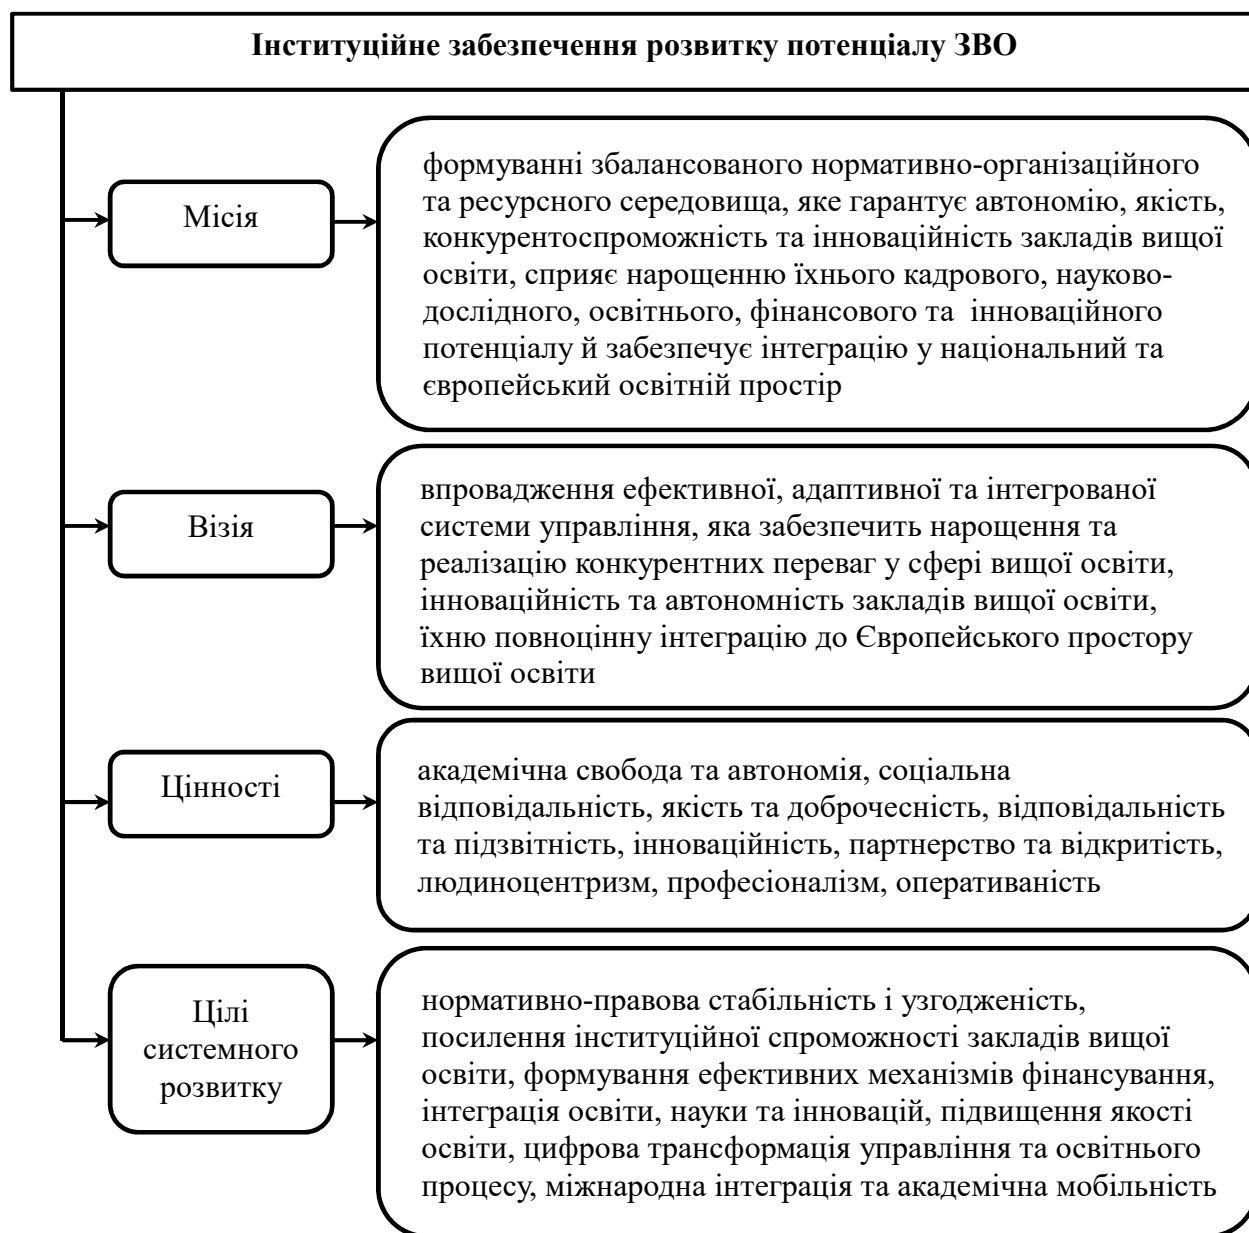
Інституційне забезпечення розвитку потенціалу ЗВО

Місія

формуванні збалансованого нормативно-організаційного та ресурсного середовища, яке гарантує автономію, якість, конкурентоспроможність та інноваційність закладів вищої освіти, сприяє нарощенню їхнього кадрового, науково-дослідного, освітнього, фінансового та інноваційного потенціалу й забезпечує інтеграцію у національний та європейський освітній простір

Візія

впровадження ефективної, адаптивної та інтегрованої системи управління, яка забезпечить нарощення та реалізацію конкурентних переваг у сфері вищої освіти, інноваційність та автономність закладів вищої освіти, їхню повноцінну інтеграцію до Європейського простору вищої освіти

Цінності

академічна свобода та автономія, соціальна відповідальність, якість та доброчесність, відповідальність та підзвітність, інноваційність, партнерство та відкритість, людиноцентризм, професіоналізм, оперативаність

Цілі системного розвитку

нормативно-правова стабільність і узгодженість, посилення інституційної спроможності закладів вищої освіти, формування ефективних механізмів фінансування, інтеграція освіти, науки та інновацій, підвищення якості освіти, цифрова трансформація управління та освітнього процесу, міжнародна інтеграція та академічна мобільність